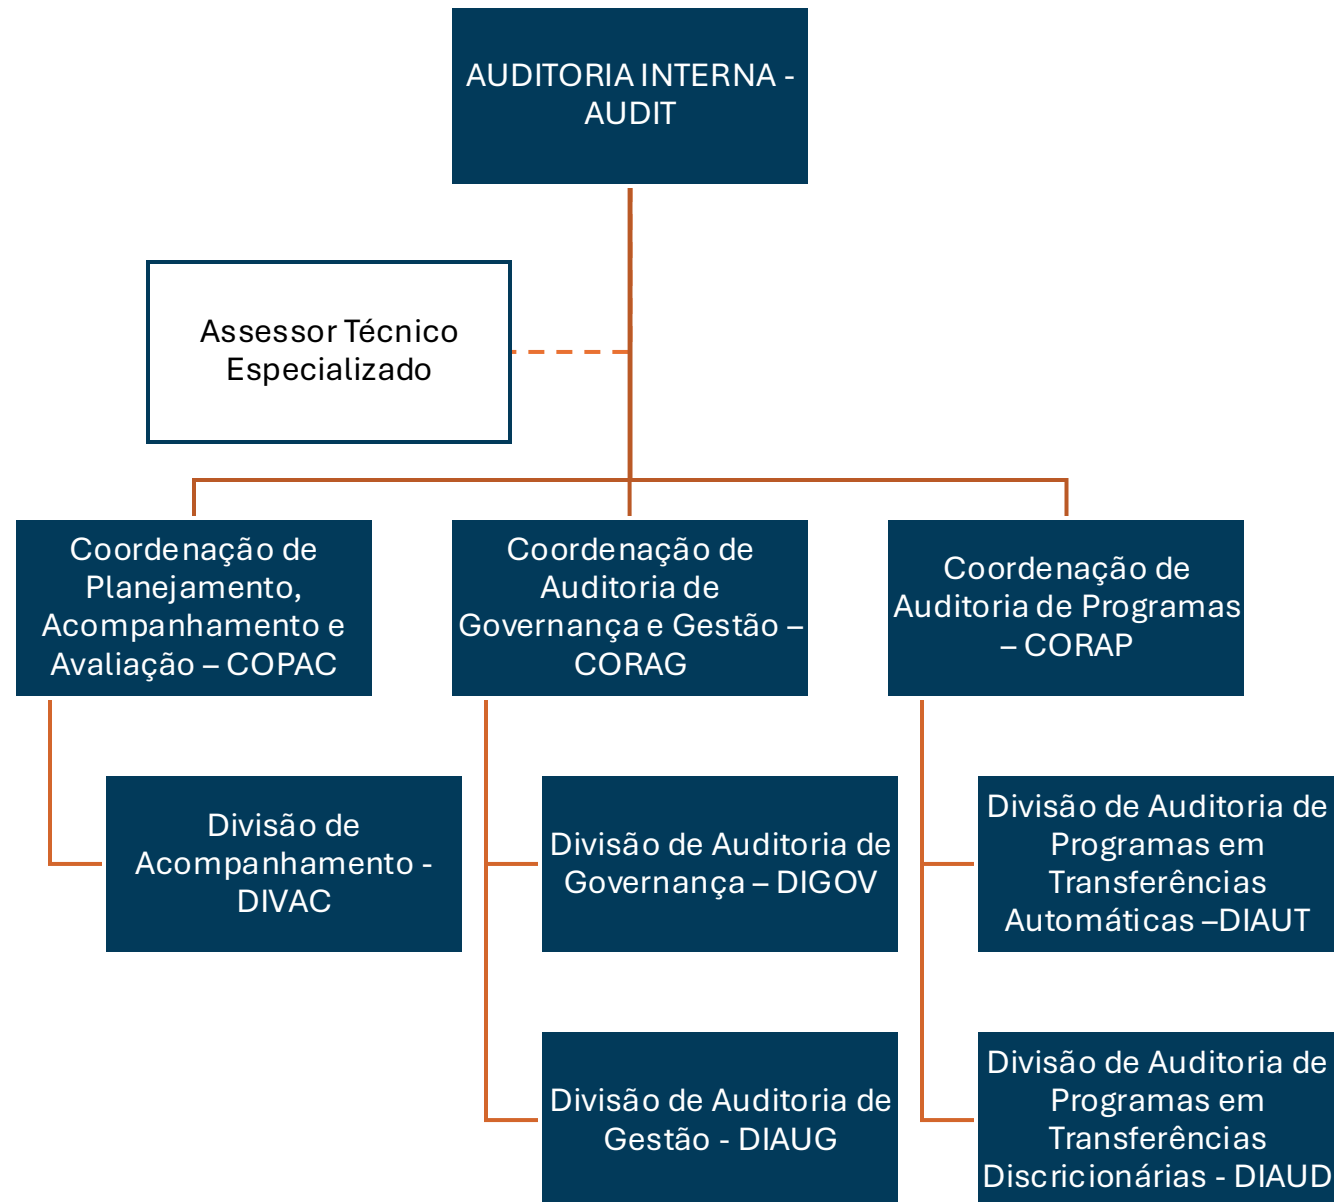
AUDITORIA INTERNA - AUDIT

Assessor Técnico Especializado

Coordenação de Planejamento, Acompanhamento e Avaliação – COPAC

Coordenação de Auditoria de Governança e Gestão – CORAG

Coordenação de Auditoria de Programas – CORAP

Divisão de Acompanhamento - DIVAC

Divisão de Auditoria de Governança – DIGOV

Divisão de Auditoria de Gestão - DIAUG

Divisão de Auditoria de Programas em Transferências Automáticas –DIAUT

Divisão de Auditoria de Programas em Transferências Discricionárias - DIAUD